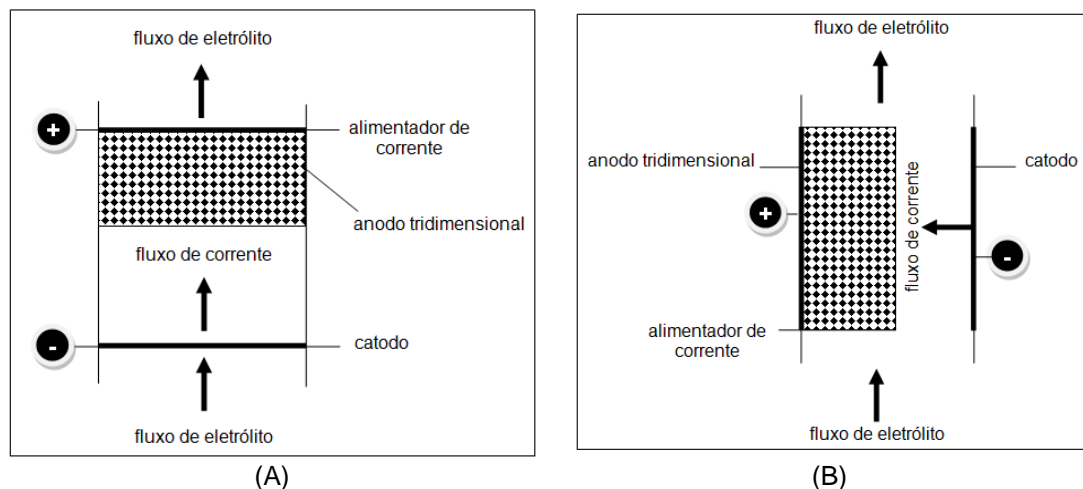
fluxo de eletrólito

+

alimentador de corrente

anodo tridimensional

fluxo de corrente

-

catodo

fluxo de eletrólito

(A)

fluxo de eletrólito

anodo tridimensional

catodo

+

fluxo de corrente

-

alimentador de corrente

fluxo de eletrólito

(B)